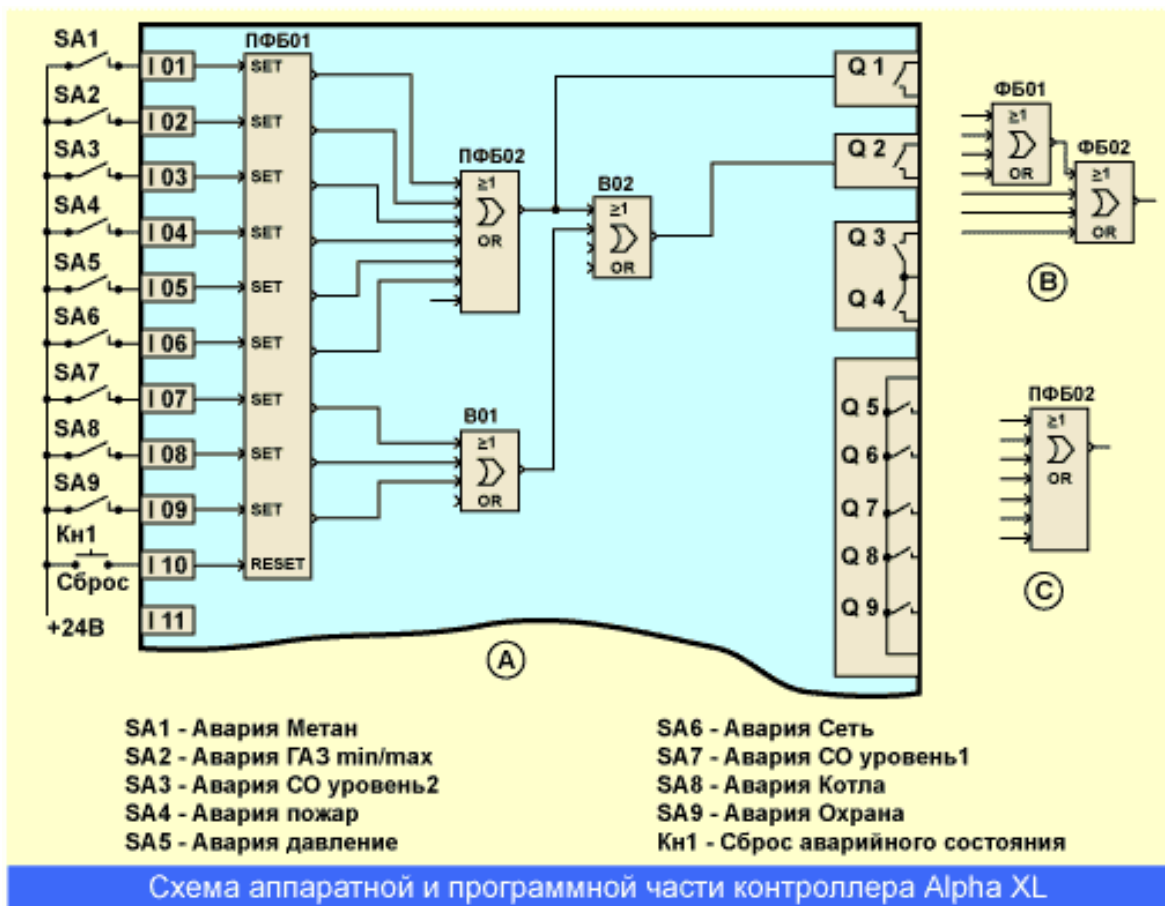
SA1
SA2
SA3
SA4
SA5
SA6
SA7
SA8
SA9
Кн1
Сброс
+24В

I 01
I 02
I 03
I 04
I 05
I 06
I 07
I 08
I 09
I 10
I 11

ПФБ01
SET
SET
SET
SET
SET
SET
SET
SET
SET
RESET

ПФБ02
≥1
OR

B02
≥1
OR

B01
≥1
OR

Q 1
Q 2
Q 3
Q 4
Q 5
Q 6
Q 7
Q 8
Q 9

A

ФБ01
≥1
OR

ФБ02
≥1
OR

B

ПФБ02
≥1
OR

C

SA1 - Авария Метан
SA2 - Авария ГАЗ min/max
SA3 - Авария СО уровень2
SA4 - Авария пожар
SA5 - Авария давление

SA6 - Авария Сеть
SA7 - Авария СО уровень1
SA8 - Авария Котла
SA9 - Авария Охрана
Кн1 - Сброс аварийного состояния

Схема аппаратной и программной части контроллера Alpha XL